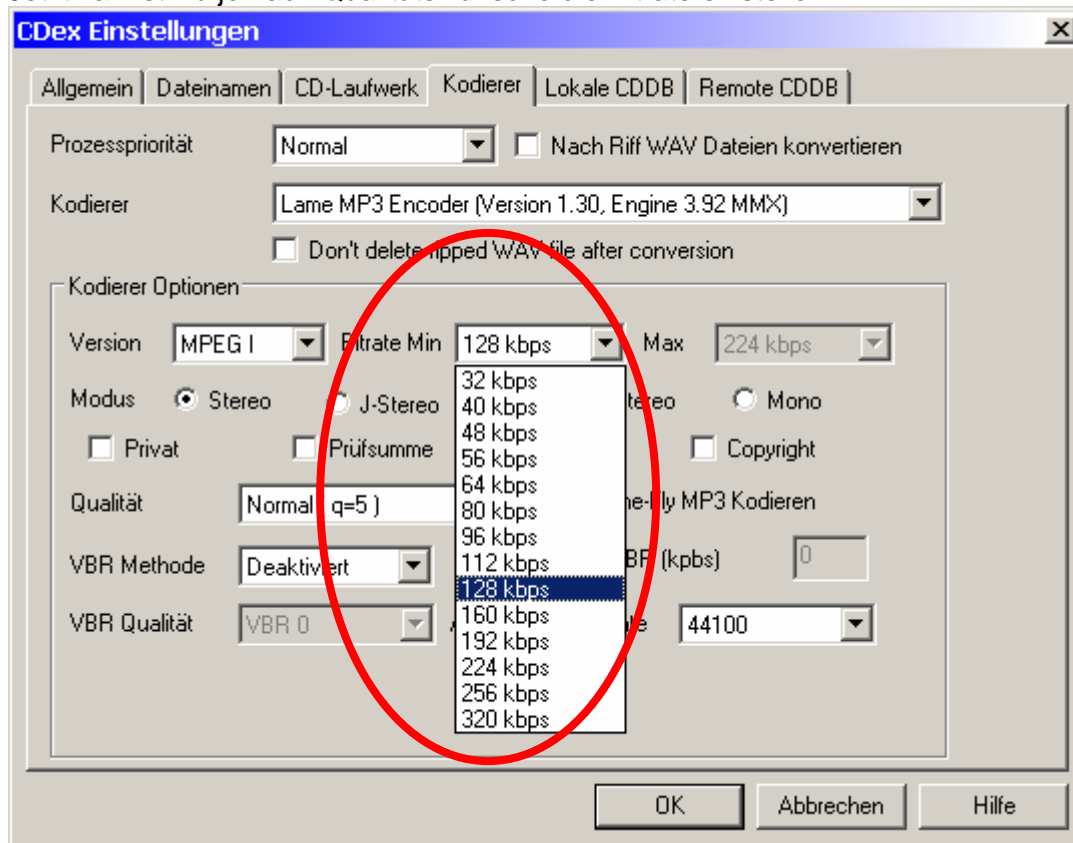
CDex Einstellungen

Allgemein | Dateinamen | CD-Laufwerk | Kodierer | Lokale CDDB | Remote CDDB

Prozesspriorität Normal

Nach Riff WAV Dateien konvertieren

Kodierer Lame MP3 Encoder (Version 1.30, Engine 3.92 MMX)

Don't delete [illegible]ipped WAV file after conversion

Kodierer Optionen

Version MPEG I

Bitrate Min 128 kbps

Max 224 kbps

Modus Stereo J-Stereo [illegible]tereo Mono

Privat Prüfsumme Copyright

Qualität Normal ( q=5 )

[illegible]he-fly MP3 Kodieren

VBR Methode Deaktiviert

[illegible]BR (kpbs) 0

VBR Qualität VBR 0

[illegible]te 44100

32 kbps
40 kbps
48 kbps
56 kbps
64 kbps
80 kbps
96 kbps
112 kbps
128 kbps
160 kbps
192 kbps
224 kbps
256 kbps
320 kbps

OK Abbrechen Hilfe